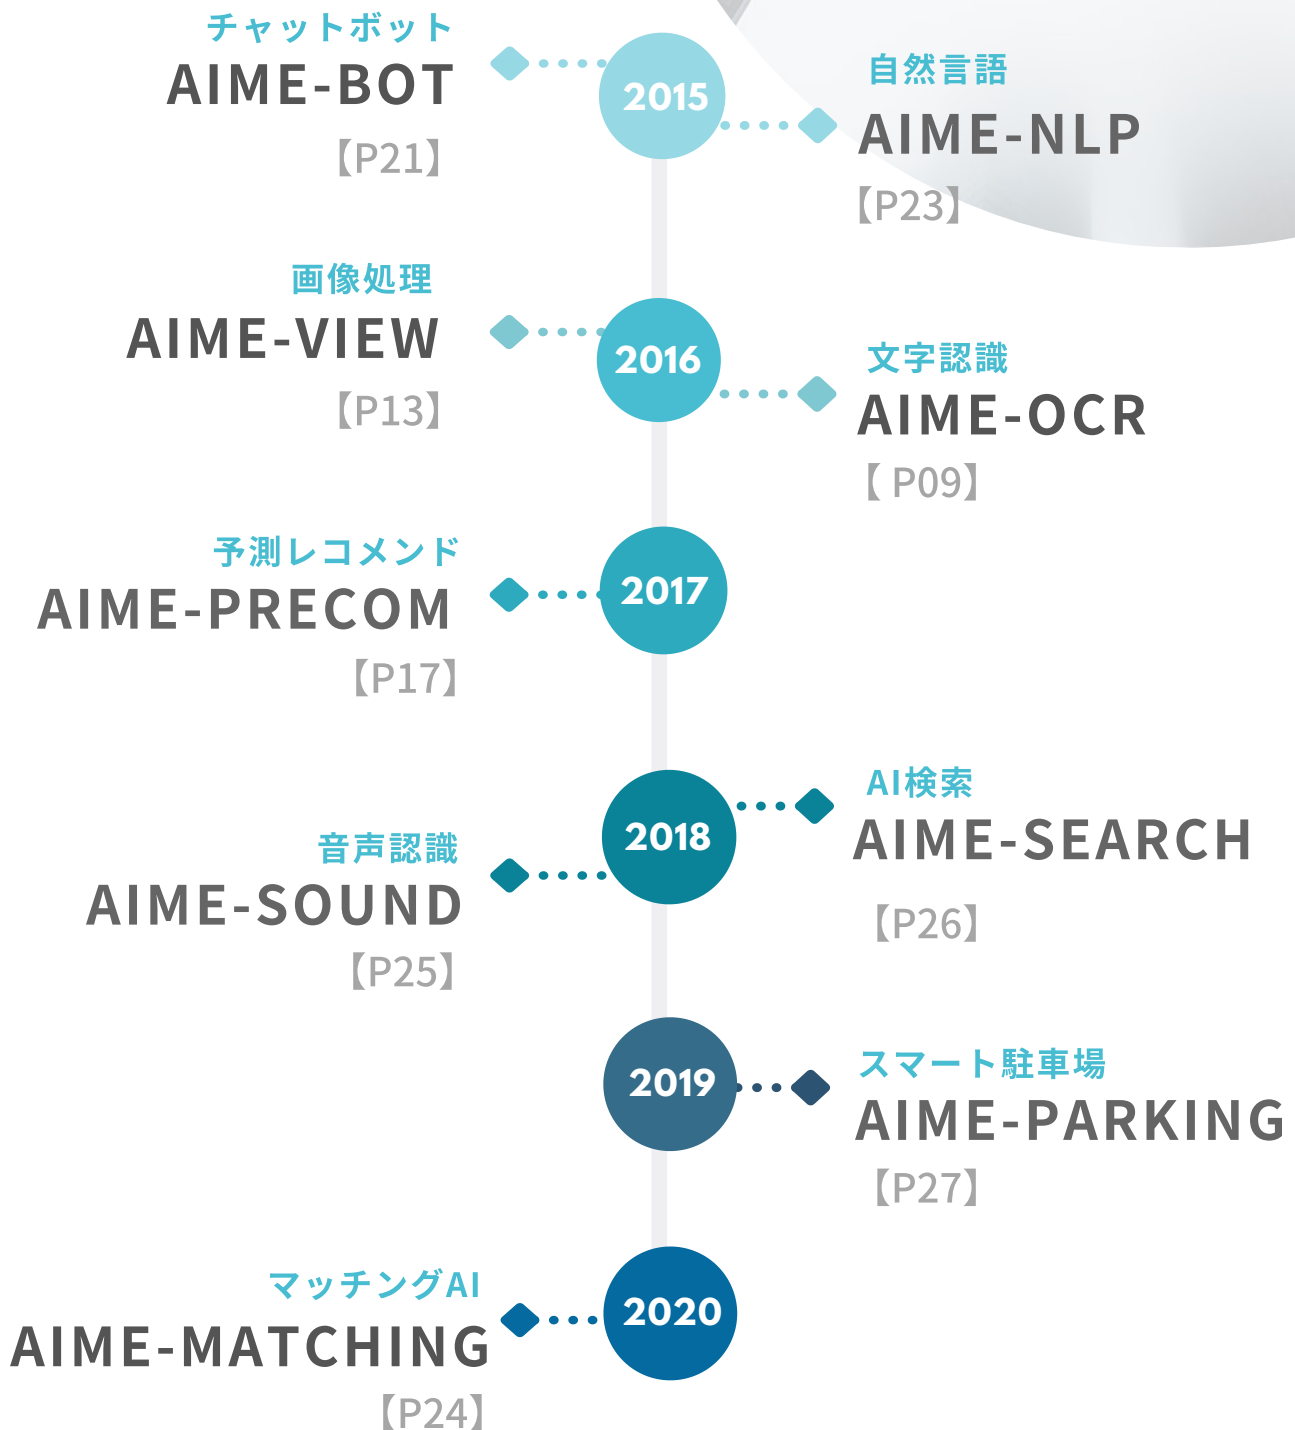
チャットボット
AIME-BOT
【P21】

2015

自然言語
AIME-NLP
【P23】

画像処理
AIME-VIEW
【P13】

2016

文字認識
AIME-OCR
【 P09】

予測レコメンド
AIME-PRECOM
【P17】

2017

2018

AI検索
AIME-SEARCH
【P26】

音声認識
AIME-SOUND
【P25】

2019

スマート駐車場
AIME-PARKING
【P27】

マッチングAI
AIME-MATCHING
【P24】

2020